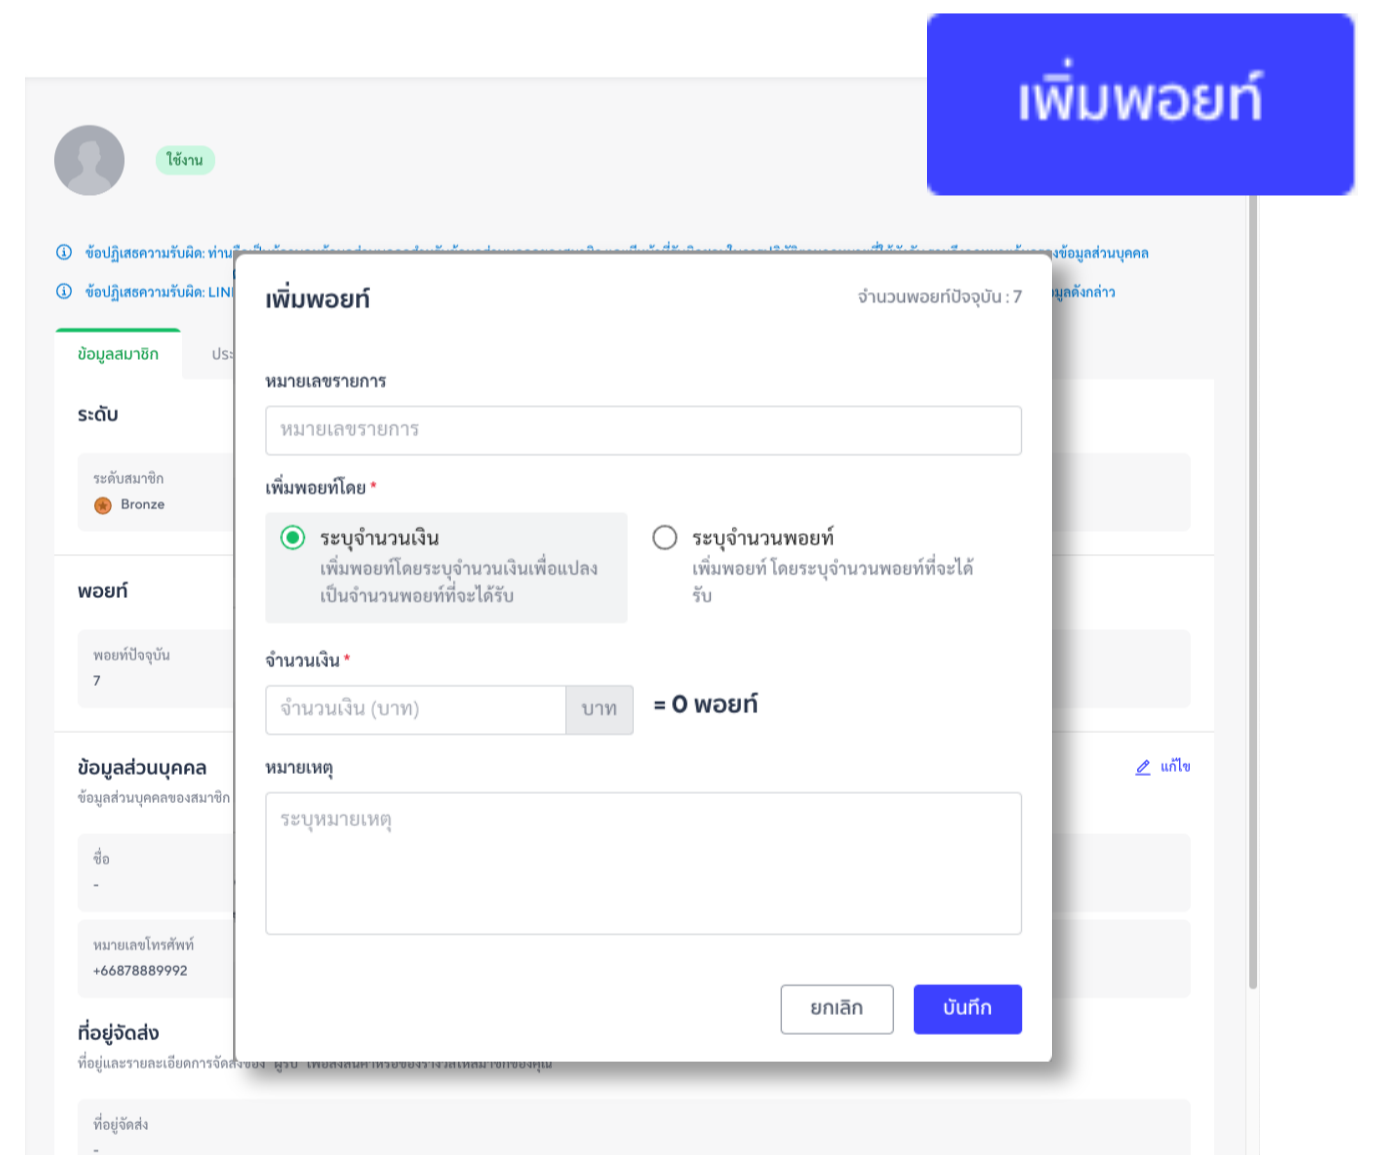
เพิ่มพอยท์

ใช้งาน

ข้อปฏิเสธความรับผิด: ท่าน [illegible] ข้อมูลส่วนบุคคล

ข้อปฏิเสธความรับผิด: LIN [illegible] มูลดังกล่าว

ข้อมูลสมาชิก

ประ

ระดับ

ระดับสมาชิก

Bronze

พอยท์

พอยท์ปัจจุบัน

7

ข้อมูลส่วนบุคคล

ข้อมูลส่วนบุคคลของสมาชิก

แก้ไข

ชื่อ

-

หมายเลขโทรศัพท์

+66878889992

ที่อยู่จัดส่ง

ที่อยู่และรายละเอียดการจัดส่ง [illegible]

ที่อยู่จัดส่ง

-

เพิ่มพอยท์

จำนวนพอยท์ปัจจุบัน : 7

หมายเลขรายการ

หมายเลขรายการ

เพิ่มพอยท์โดย *

ระบุจำนวนเงิน
เพิ่มพอยท์โดยระบุจำนวนเงินเพื่อแปลงเป็นจำนวนพอยท์ที่จะได้รับ

ระบุจำนวนพอยท์
เพิ่มพอยท์ โดยระบุจำนวนพอยท์ที่จะได้รับ

จำนวนเงิน *

จำนวนเงิน (บาท)

บาท

= 0 พอยท์

หมายเหตุ

ระบุหมายเหตุ

ยกเลิก

บันทึก